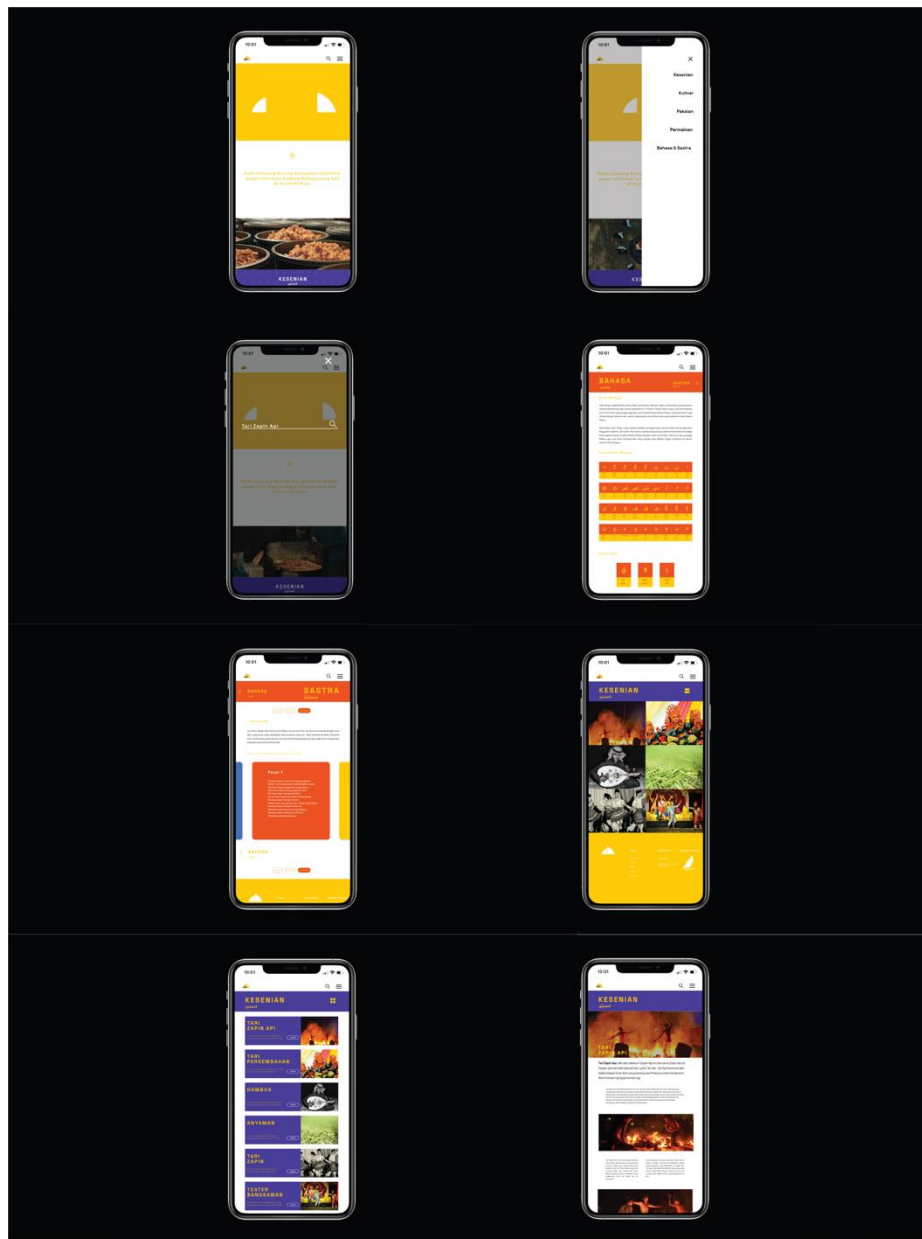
10:01

KESENIAN

10:01

Kesenian

Kuliner

Pakaian

Permainan

Bahasa & Sastra

10:01

Tari Zapin Api

KESENIAN

10:01

BAHASA

SASTRA

10:01

BAHASA

SASTRA

Pesan 1

BAHASA

10:01

KESENIAN

10:01

KESENIAN

TARI ZAPIN API

TARI PERSEMBAHAN

GAMBUS

ANYAMAN

TARI ZAPIN

TEATER BANGSAWAN

10:01

KESENIAN

Tari Zapin Api